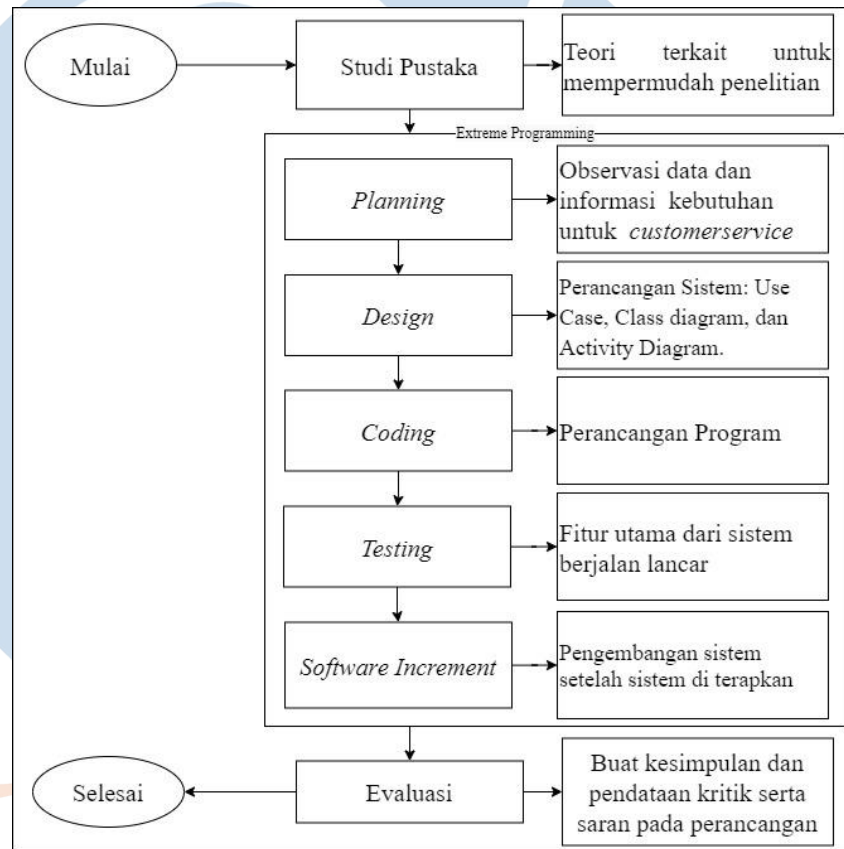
Mulai

Studi Pustaka

Teori terkait untuk mempermudah penelitian

Extreme Programming

*Planning*

Observasi data dan informasi kebutuhan untuk *customerservice*

*Design*

Perancangan Sistem: Use Case, Class diagram, dan Activity Diagram.

*Coding*

Perancangan Program

*Testing*

Fitur utama dari sistem berjalan lancar

*Software Increment*

Pengembangan sistem setelah sistem di terapkan

Selesai

Evaluasi

Buat kesimpulan dan pendataan kritik serta saran pada perancangan